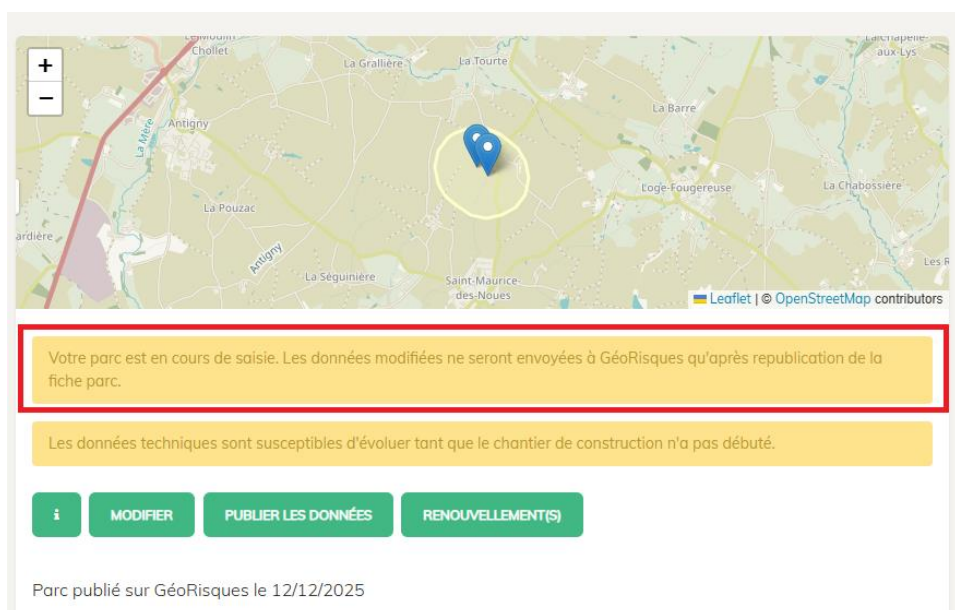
Le Moulin
Chollet
La Grallière
La Tourte
Lachapelle-aux-Lys
La Barre
Antigny
La Mère
Loge-Fougereuse
La Chabossière
La Pouzac
ardière
Antigny
La Séguinière
Saint-Maurice-des-Noues
Les R
+
−
Leaflet | © OpenStreetMap contributors

Votre parc est en cours de saisie. Les données modifiées ne seront envoyées à GéoRisques qu'après republication de la fiche parc.

Les données techniques sont susceptibles d'évoluer tant que le chantier de construction n'a pas débuté.

i
MODIFIER
PUBLIER LES DONNÉES
RENOUVELLEMENT(S)

Parc publié sur GéoRisques le 12/12/2025